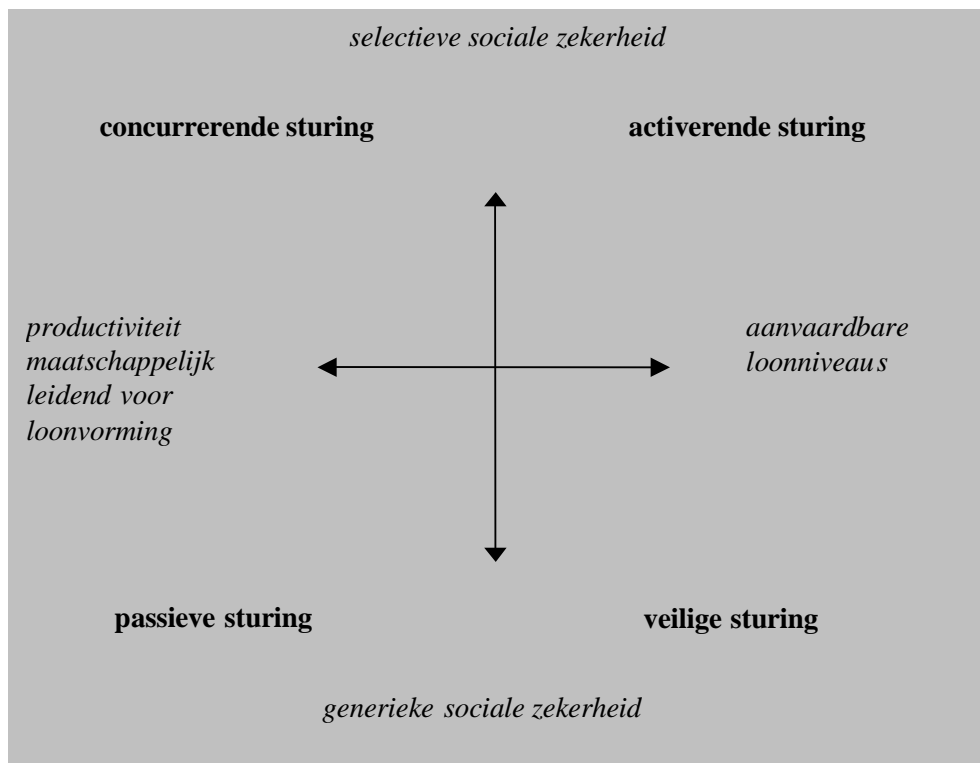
*selectieve sociale zekerheid*

**concurrerende sturing**

**activerende sturing**

*productiviteit maatschappelijk leidend voor loonvorming*

*aanvaardbare loonniveaus*

**passieve sturing**

**veilige sturing**

*generieke sociale zekerheid*